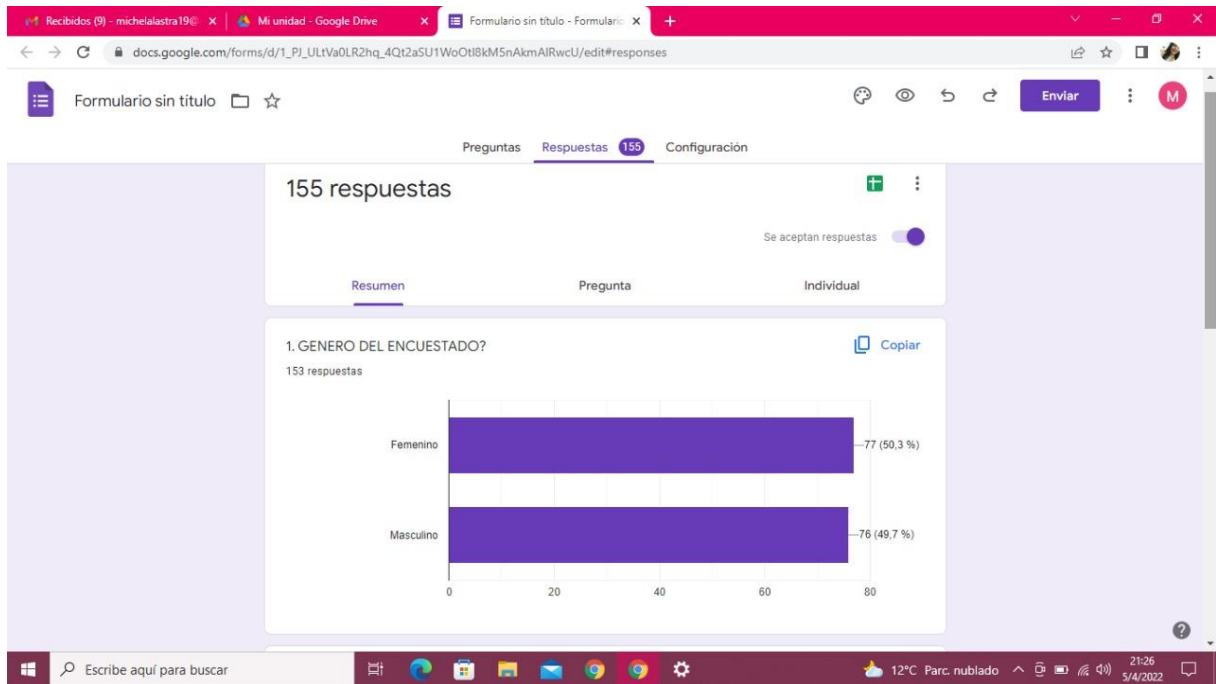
Recibidos (9) - michelalastra19@ ×
Mi unidad - Google Drive ×
Formulario sin título - Formulario ×
+

docs.google.com/forms/d/1_PJ_ULtVa0LR2hq_4Qt2aSU1WoOtl8kM5nAkmAIRwcU/edit#responses

Formulario sin título

Enviar

M

Preguntas Respuestas 155 Configuración

155 respuestas

Se aceptan respuestas

Resumen Pregunta Individual

1. GENERO DEL ENCUESTADO?

Copiar

153 respuestas

Femenino 77 (50,3 %)

Masculino 76 (49,7 %)

0 20 40 60 80

Escribe aquí para buscar

12°C Parc. nublado

21:26
5/4/2022